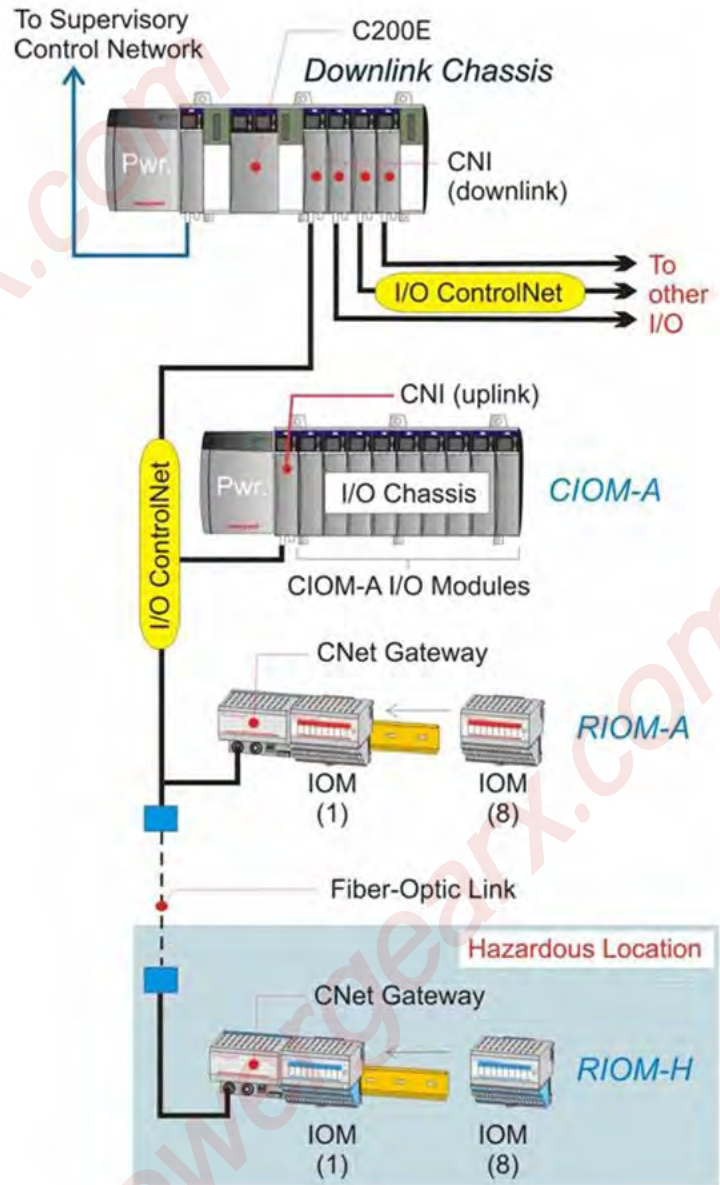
To Supervisory Control Network

C200E

Downlink Chassis

Pwr.

CNI (downlink)

To other I/O

I/O ControlNet

CNI (uplink)

Pwr.

I/O Chassis

CIOM-A

I/O ControlNet

CIOM-A I/O Modules

CNet Gateway

RIOM-A

IOM (1)

IOM (8)

Fiber-Optic Link

Hazardous Location

CNet Gateway

RIOM-H

IOM (1)

IOM (8)